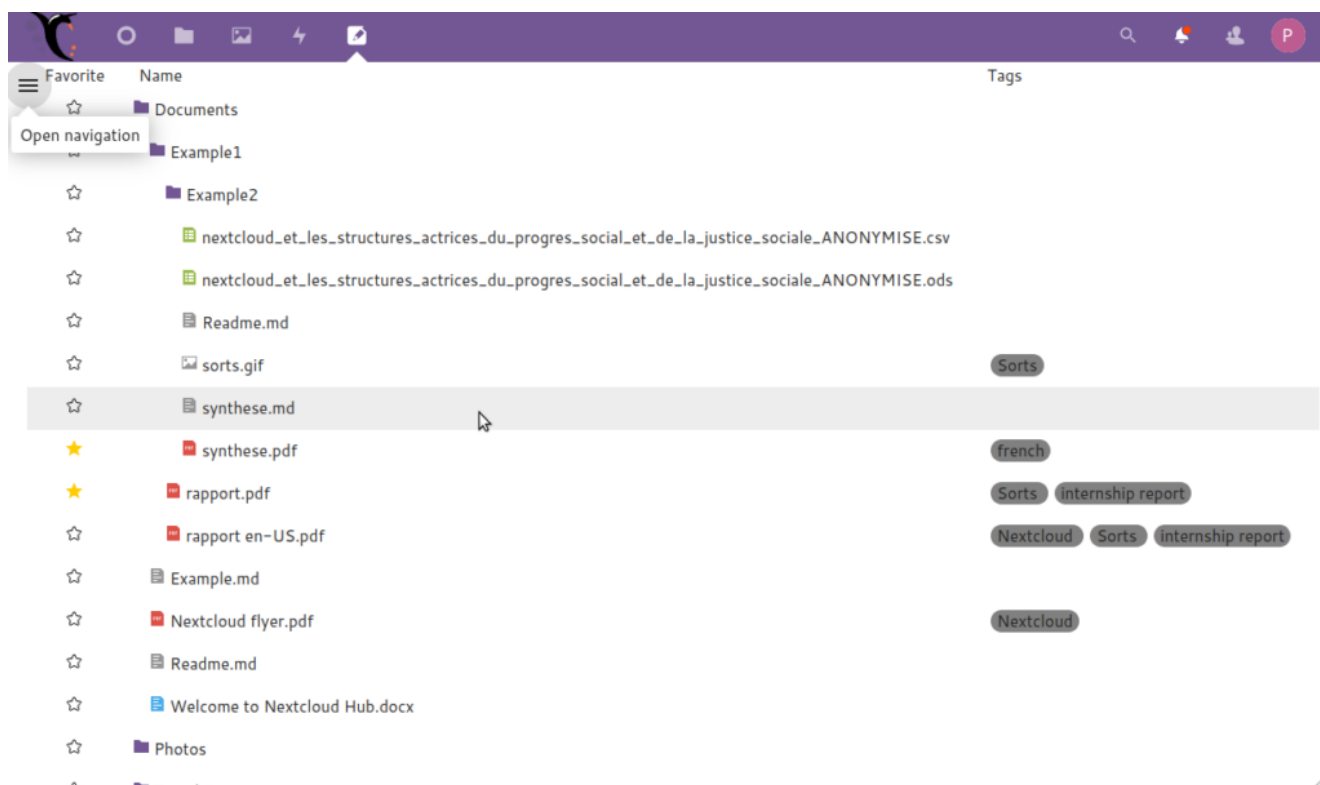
P

Favorite Name Tags

Open navigation

| Favorite | Name | Tags |
|---|---|---|
| ☆ | Documents | |
| ☆ | Example1 | |
| ☆ | Example2 | |
| ☆ | nextcloud_et_les_structures_actrices_du_progres_social_et_de_la_justice_sociale_ANONYMISE.csv | |
| ☆ | nextcloud_et_les_structures_actrices_du_progres_social_et_de_la_justice_sociale_ANONYMISE.ods | |
| ☆ | Readme.md | |
| ☆ | sorts.gif | Sorts |
| ☆ | synthese.md | |
| ★ | synthese.pdf | french |
| ★ | rapport.pdf | Sorts internship report |
| ☆ | rapport en-US.pdf | Nextcloud Sorts internship report |
| ☆ | Example.md | |
| ☆ | Nextcloud flyer.pdf | Nextcloud |
| ☆ | Readme.md | |
| ☆ | Welcome to Nextcloud Hub.docx | |
| ☆ | Photos | |